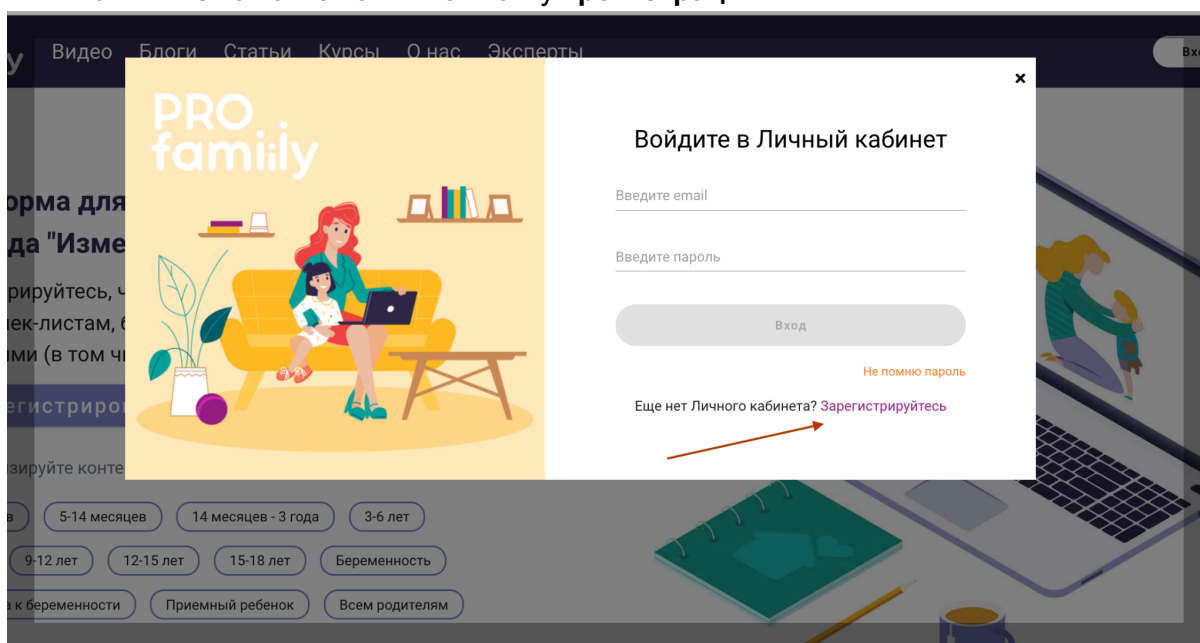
y Видео Блоги Статьи Курсы О нас Эксперты Вхо

орма для
да "Изме
рируйтесь, ч
ек-листам, б
ми (в том ч
егистриро
зируйте конте

PRO family

×

Войдите в Личный кабинет

Введите email

Введите пароль

Вход

Не помню пароль

Еще нет Личного кабинета? Зарегистрируйтесь

в 5-14 месяцев 14 месяцев - 3 года 3-6 лет

9-12 лет 12-15 лет 15-18 лет Беременность

а к беременности Приемный ребенок Всем родителям